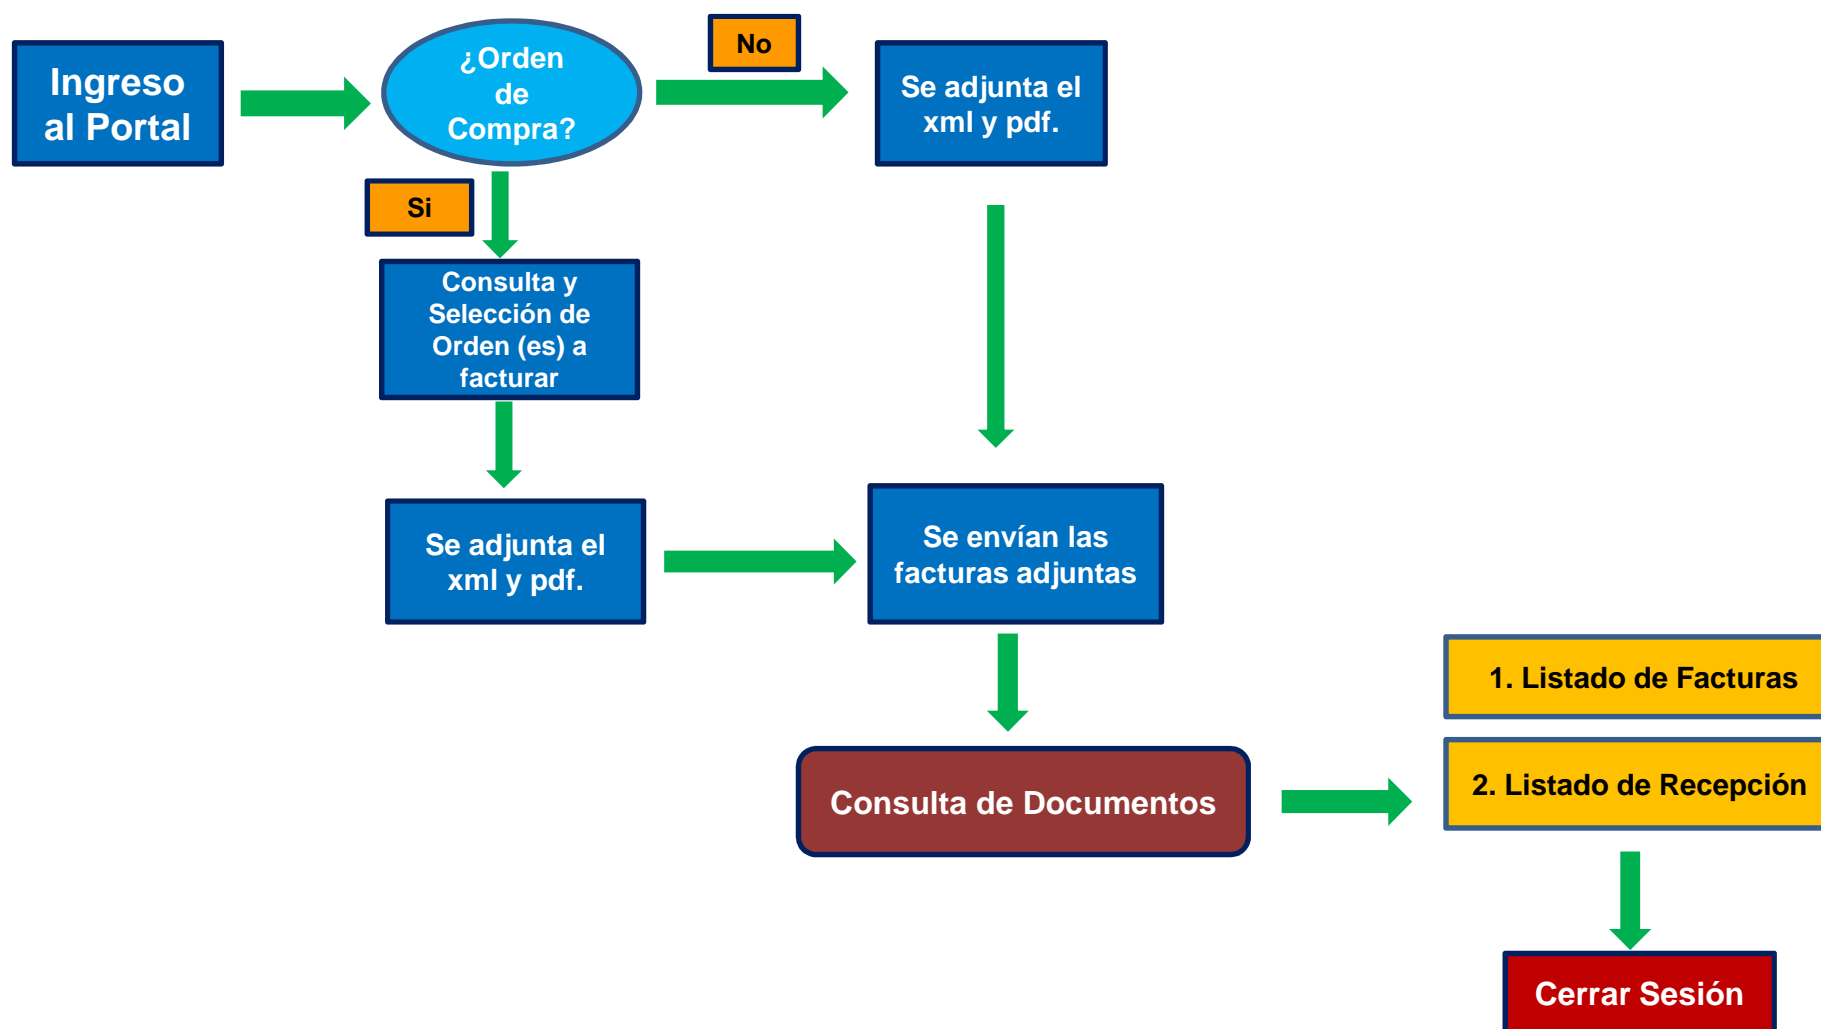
Ingreso al Portal

¿Orden de Compra?

No

Se adjunta el xml y pdf.

Si

Consulta y Selección de Orden (es) a facturar

Se adjunta el xml y pdf.

Se envían las facturas adjuntas

Consulta de Documentos

1. Listado de Facturas

2. Listado de Recepción

Cerrar Sesión